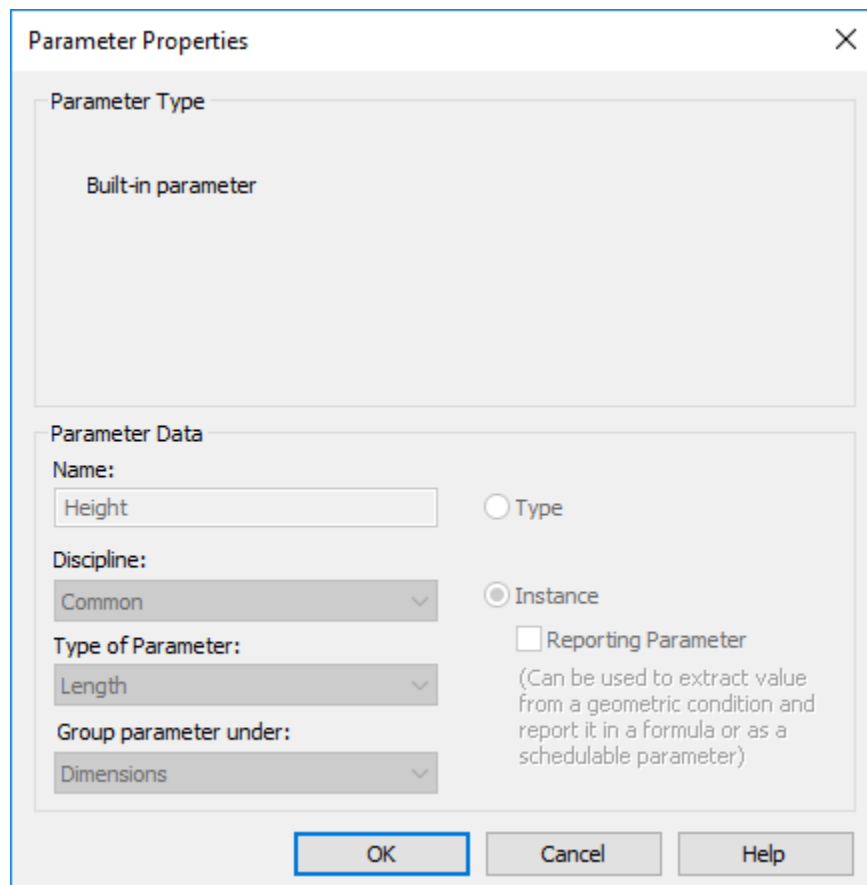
Parameter Properties

Parameter Type

Built-in parameter

Parameter Data

Name:

Height

Type

Discipline:

Common

Instance

Type of Parameter:

Reporting Parameter

Length

(Can be used to extract value from a geometric condition and report it in a formula or as a schedulable parameter)

Group parameter under:

Dimensions

OK

Cancel

Help